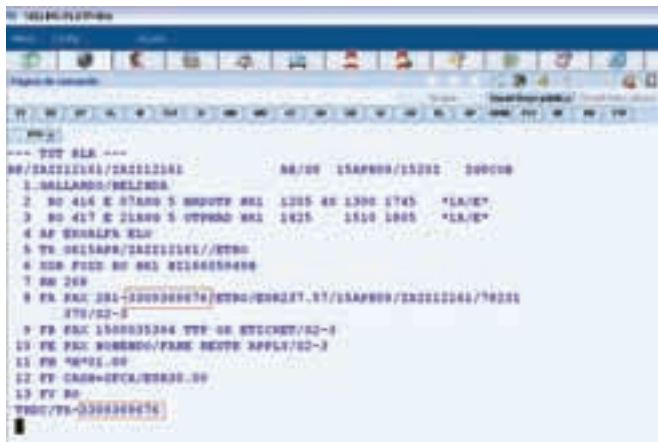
--- TST RLR ---
RP/IAI2I2161/IAI2I2161            AA/SU  15APR09/1520Z   Z6RCUR
 1.GALLARDO/BELINDA
 2  SO 416 E 07AUG 5 MADUTP HK1  1205 4S 1300 1745   *1A/E*
 3  SO 417 E 21AUG 5 UTPMAD HK1  1425      1510 1805   *1A/E*
 4 AP ESCALFA ELO
 5 TK OK15APR/IAI2I2161//ETSU
 6 SSR FOID SU HK1 NI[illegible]
 7 RM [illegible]
 8 FA PAX 281-3300369676/ETSU/EUR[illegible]/15APR09/IAI2I2161/78231
       370/S2-3
 9 FB PAX 1500035394 TTP OK ETICKET/S2-3
10 FE PAX NONREND/FARE RESTR APPLY/S2-3
11 FM *M*01.00
12 FP CASH+SPCA/EUR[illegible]
13 FV SU
TRDC/TK-3300369676